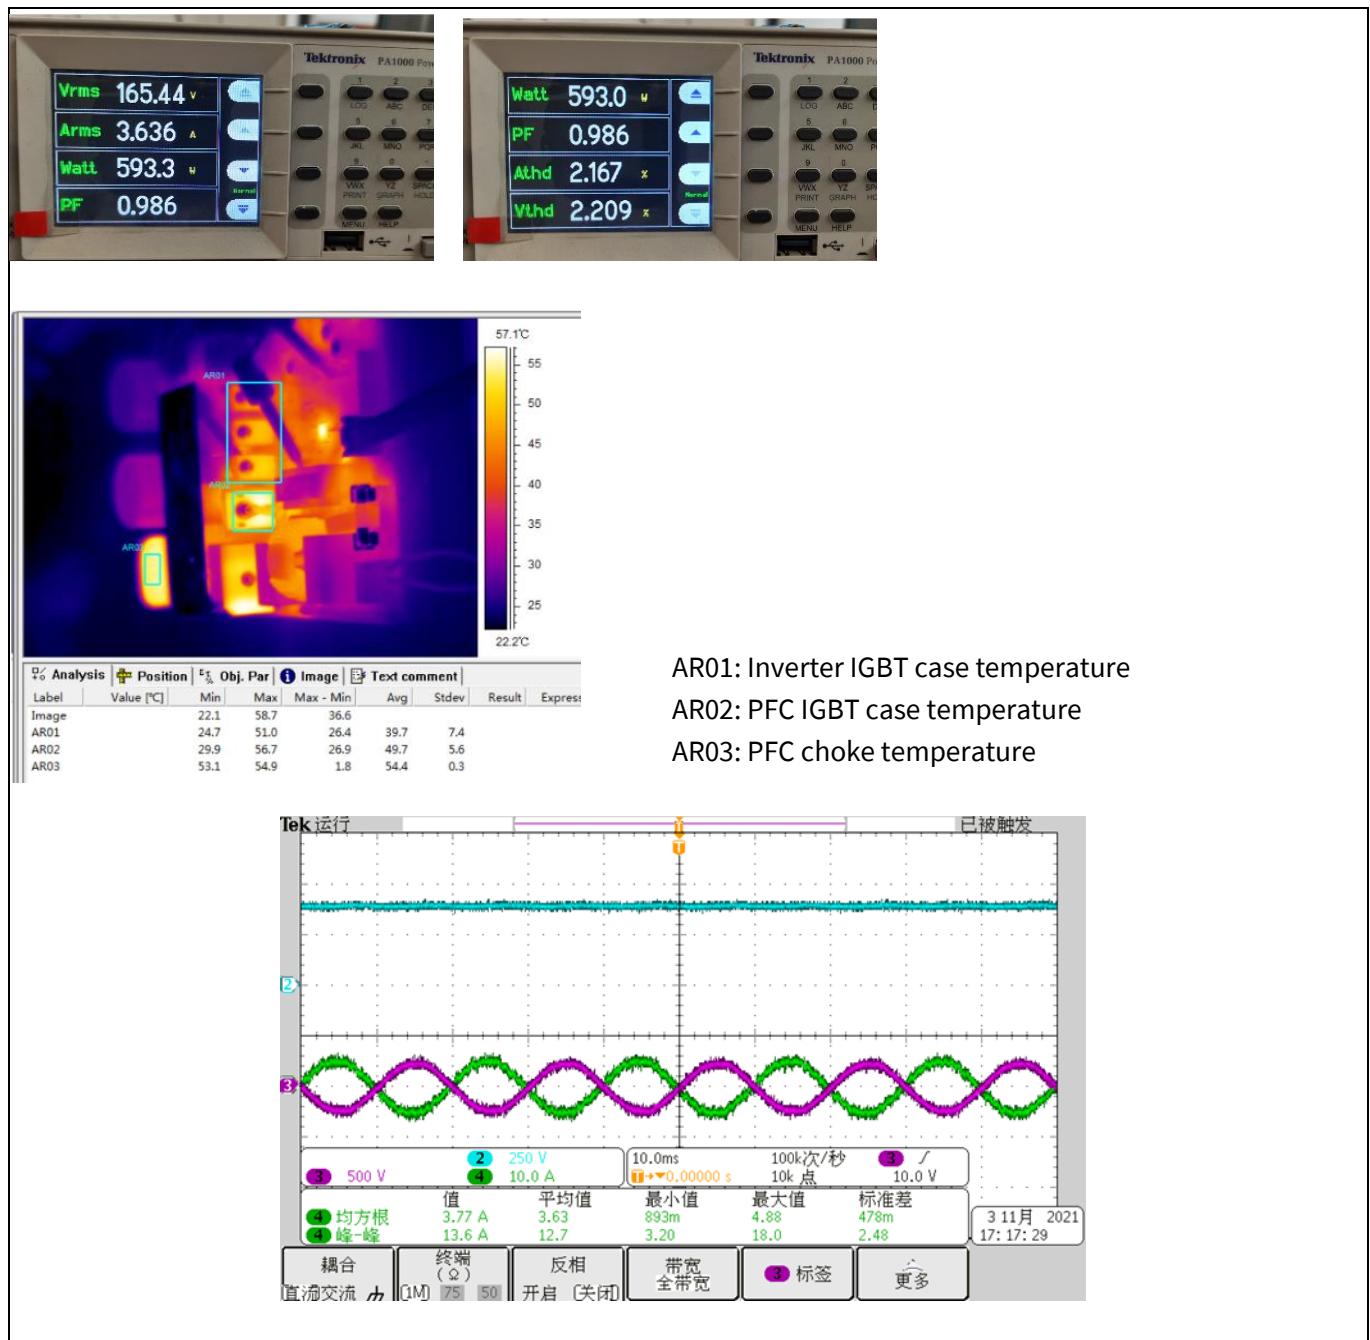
Vrms 165.44 V
Arms 3.636 A
Watt 593.3 W
PF 0.986

Tektronix PA1000

Watt 593.0 W
PF 0.986
Athd 2.167 %
Vthd 2.209 %

Tektronix PA1000

57.1℃
55
50
45
40
35
30
25
22.2℃

AR01
AR02
AR03

Analysis | Position | Obj. Par | Image | Text comment

| Label | Value [℃] | Min | Max | Max - Min | Avg | Stdev | Result | Express |
|---|---|---|---|---|---|---|---|---|
| Image | | 22.1 | 58.7 | 36.6 | | | | |
| AR01 | | 24.7 | 51.0 | 26.4 | 39.7 | 7.4 | | |
| AR02 | | 29.9 | 56.7 | 26.9 | 49.7 | 5.6 | | |
| AR03 | | 53.1 | 54.9 | 1.8 | 54.4 | 0.3 | | |

AR01: Inverter IGBT case temperature
AR02: PFC IGBT case temperature
AR03: PFC choke temperature

Tek 运行 已被触发

2
3
3 500 V
2 250 V
4 10.0 A
10.0ms 100k次/秒
T→▼0.00000 s 10k 点
3 ∫ 10.0 V

| | 值 | 平均值 | 最小值 | 最大值 | 标准差 |
|---|---|---|---|---|---|
| 4 均方根 | 3.77 A | 3.63 | 893m | 4.88 | 478m |
| 4 峰-峰 | 13.6 A | 12.7 | 3.20 | 18.0 | 2.48 |

3 11月 2021
17: 17: 29

耦合 直流交流 | 终端 (Ω) 1M 75 50 | 反相 开启 关闭 | 带宽 全带宽 | 3 标签 | 更多